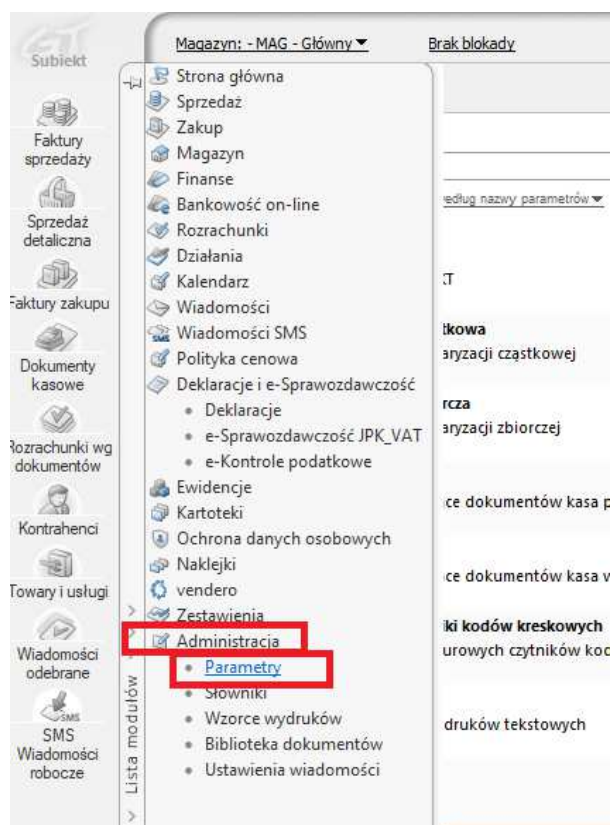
Subiekt

Faktury sprzedaży

Sprzedaż detaliczna

Faktury zakupu

Dokumenty kasowe

Rozrachunki wg dokumentów

Kontrahenci

Towary i usługi

Wiadomości odebrane

SMS Wiadomości robocze

Magazyn: - MAG - Główny ▾

Brak blokady

Strona główna
Sprzedaż
Zakup
Magazyn
Finanse
Bankowość on-line
Rozrachunki
Działania
Kalendarz
Wiadomości
Wiadomości SMS
Polityka cenowa
Deklaracje i e-Sprawozdawczość
• Deklaracje
• e-Sprawozdawczość JPK_VAT
• e-Kontrole podatkowe
Ewidencje
Kartoteki
Ochrona danych osobowych
Naklejki
vendero
Zestawienia
Administracja
• Parametry
• Słowniki
• Wzorce wydruków
• Biblioteka dokumentów
• Ustawienia wiadomości

Lista modułów

według nazwy parametrów ▾

T

tkowa
aryzacji cząstkowej

rcza
aryzacji zbiorczej

ce dokumentów kasa p

ce dokumentów kasa v

ki kodów kreskowych
urowych czytników kod

druków tekstowych